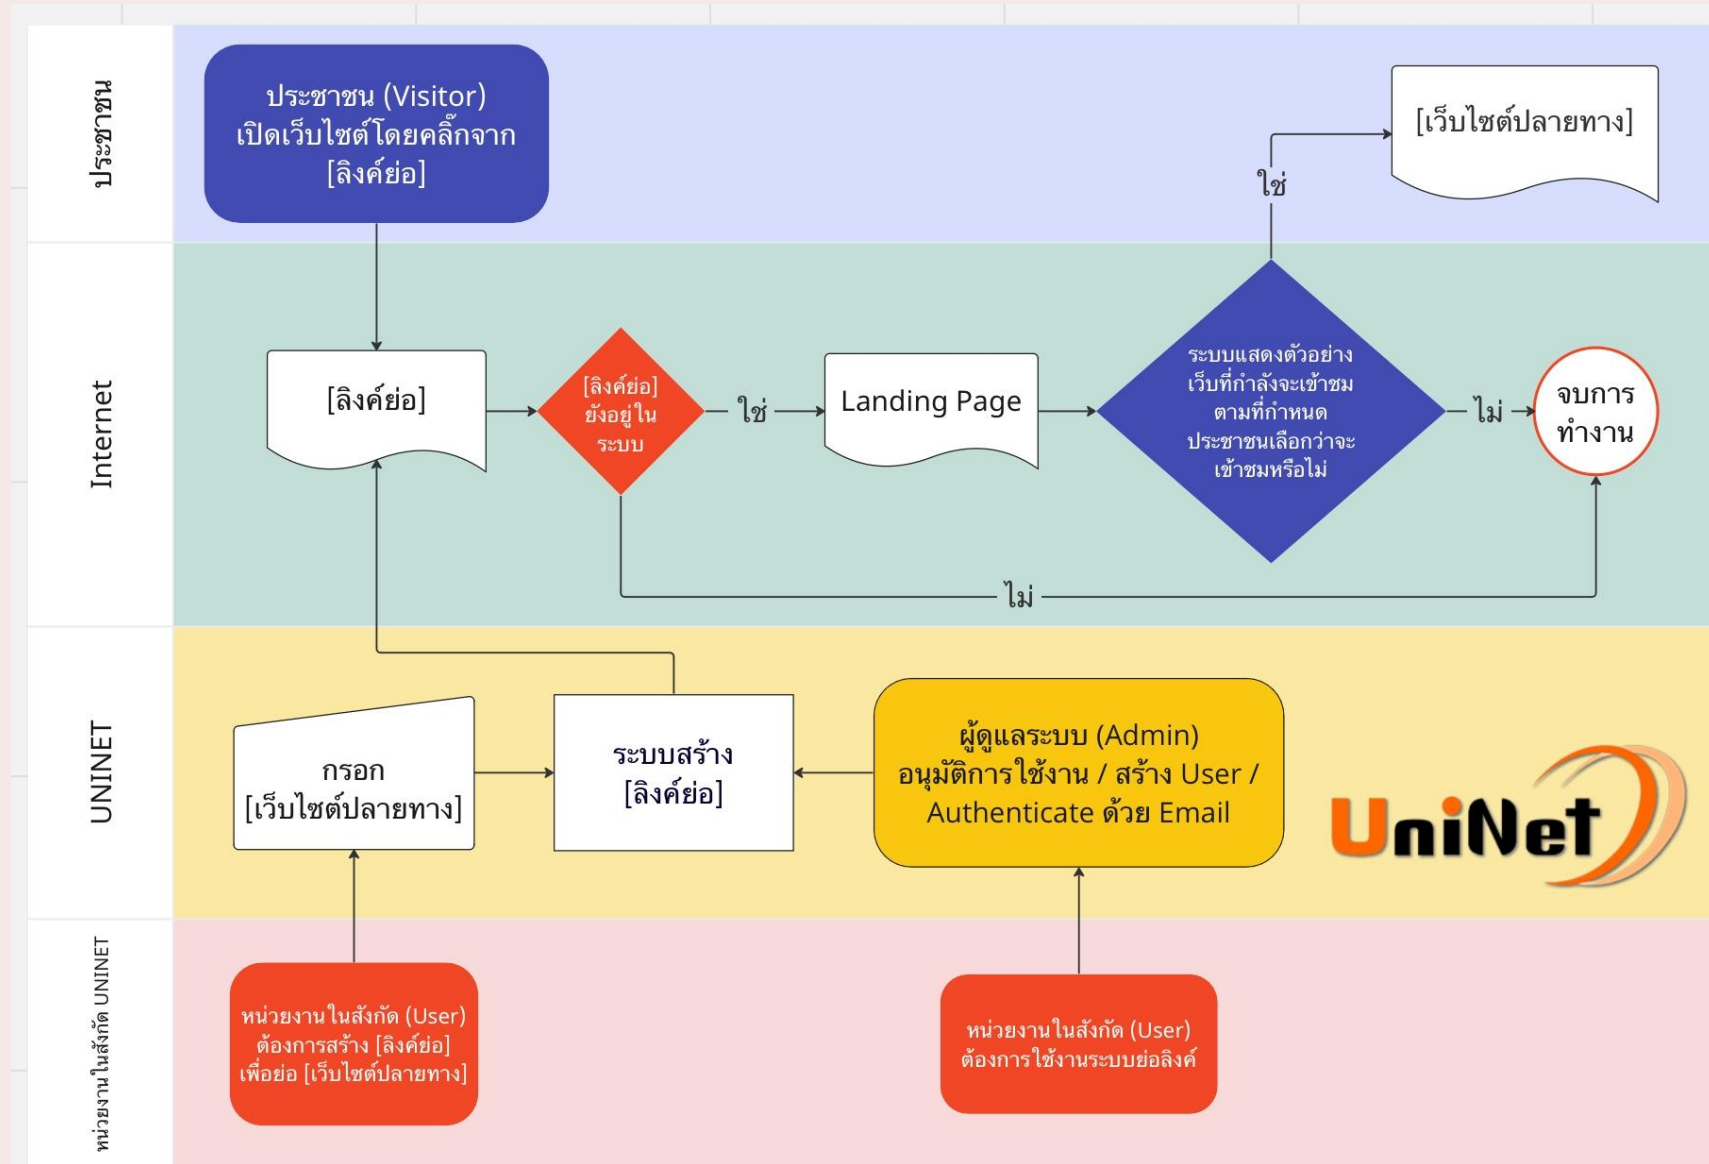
ประชาชน

ประชาชน (Visitor) เปิดเว็บไซต์โดยคลิ๊กจาก [ลิงค์ย่อ]

[เว็บไซต์ปลายทาง]

ใช่

Internet

[ลิงค์ย่อ]

[ลิงค์ย่อ] ยังอยู่ในระบบ

ใช่

Landing Page

ระบบแสดงตัวอย่างเว็บที่กำลังจะเข้าชมตามที่กำหนด ประชาชนเลือกว่าจะเข้าชมหรือไม่

ไม่

จบการทำงาน

ไม่

UNINET

กรอก [เว็บไซต์ปลายทาง]

ระบบสร้าง [ลิงค์ย่อ]

ผู้ดูแลระบบ (Admin) อนุมัติการใช้งาน / สร้าง User / Authenticate ด้วย Email

UniNet

หน่วยงานในสังกัด UNINET

หน่วยงานในสังกัด (User) ต้องการสร้าง [ลิงค์ย่อ] เพื่อย่อ [เว็บไซต์ปลายทาง]

หน่วยงานในสังกัด (User) ต้องการใช้งานระบบย่อลิงค์